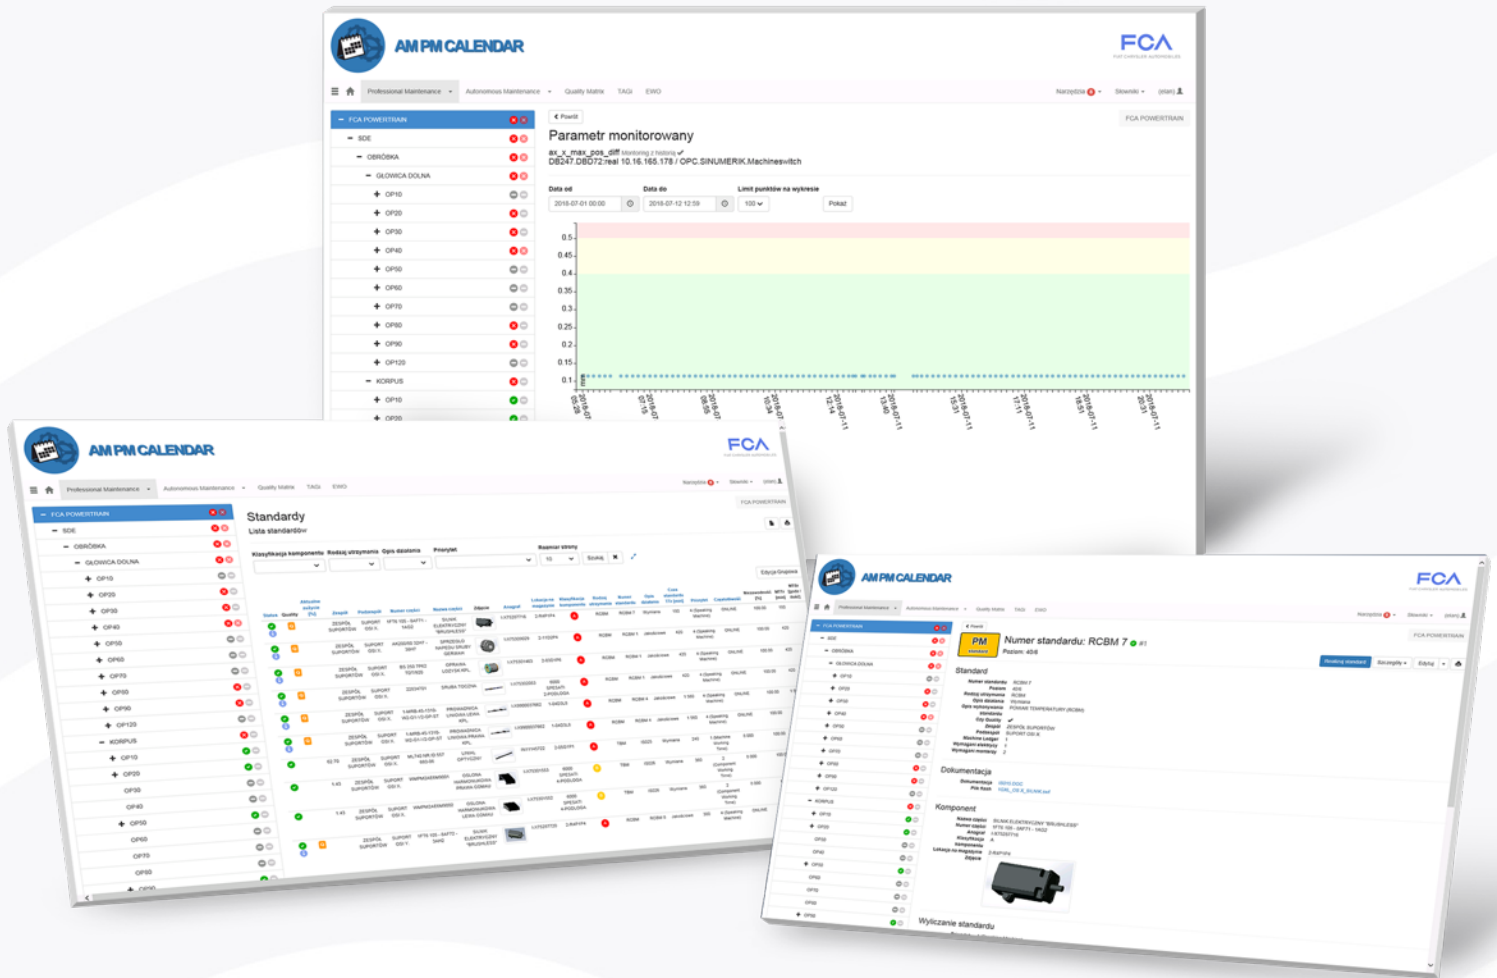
AM PM CALENDAR

FCA

Professional Maintenance Autonomous Maintenance Quality Matrix TAGI EWO

Narzędzia Słowniki (nan)

FCA POWERTRAIN
SDE
OBRÓBKA
GLOWICA DOLNA
OP10
OP20
OP30
OP40
OP50
OP60
OP70
OP80
OP90
OP120
KORPUS
OP10
OP20

Powrót

FCA POWERTRAIN

Parametr monitorowany

ax_x_max_pos_diff Monitoring z historią
DB247.DBD72:real 10.16.165.178 / OPC.SINUMERIK.Machineswitch

Data od 2018-07-01 00:00
Data do 2018-07-12 12:59
Limit punktów na wykresie 100
Pokaż

0.5
0.45
0.4
0.35
0.3
0.25
0.2
0.15
0.1

AM PM CALENDAR

FCA

Standardy
Lista standardów

Klasyfikacja komponentu Rodzaj utrzymania Opis działania Priorytet

Szukaj

Edycja Grupowa

AM PM CALENDAR

FCA

PM

Numer standardu: RCBM 7
Poziom: 408

Standard

Dokumentacja

Komponent

Wyliczanie standardu